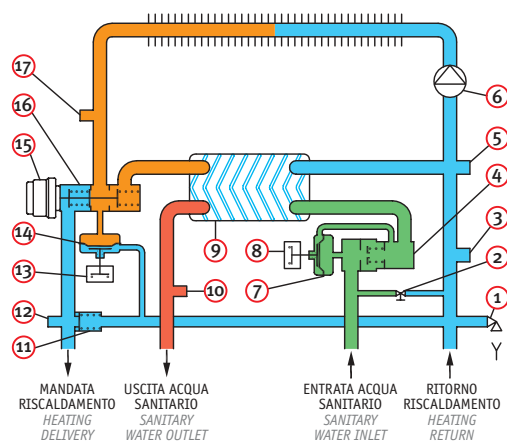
17
16
15
14
13
12
11
10
9
8
7
6
5
4
3
2
1

MANDATA RISCALDAMENTO
HEATING DELIVERY

USCITA ACQUA SANITARIO
SANITARY WATER OUTLET

ENTRATA ACQUA SANITARIO
SANITARY WATER INLET

RITORNO RISCALDAMENTO
HEATING RETURN